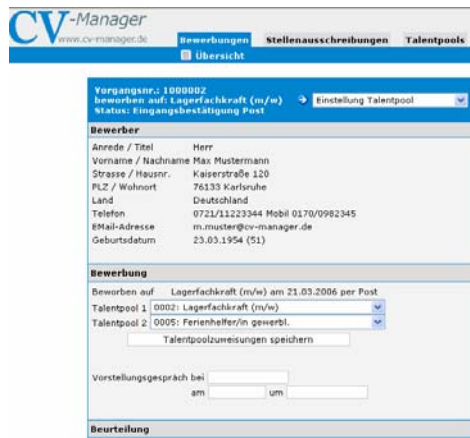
CV-Manager
www.cv-manager.de

Bewerbungen | Stellenausschreibungen | Talentpools
Übersicht

Vorgangsnr.: 1000002
beworben auf: Lagerfachkraft (m/w)
Status: Eingangsbestätigung Post
Einstellung Talentpool

Bewerber

| | |
|---|---|
| Anrede / Titel | Herr |
| Vorname / Nachname | Max Mustermann |
| Strasse / Hausnr. | Kaiserstraße 120 |
| PLZ / Wohnort | 76133 Karlsruhe |
| Land | Deutschland |
| Telefon | 0721/11223344 Mobil 0170/0982345 |
| EMail-Adresse | m.muster@cv-manager.de |
| Geburtsdatum | 23.03.1954 (51) |

Bewerbung

Beworben auf Lagerfachkraft (m/w) am 21.03.2006 per Post
Talentpool 1 0002: Lagerfachkraft (m/w)
Talentpool 2 0005: Ferienhelfer/in gewerbl.
Talentpoolzuweisungen speichern

Vorstellungsgespräch bei
am um

Beurteilung